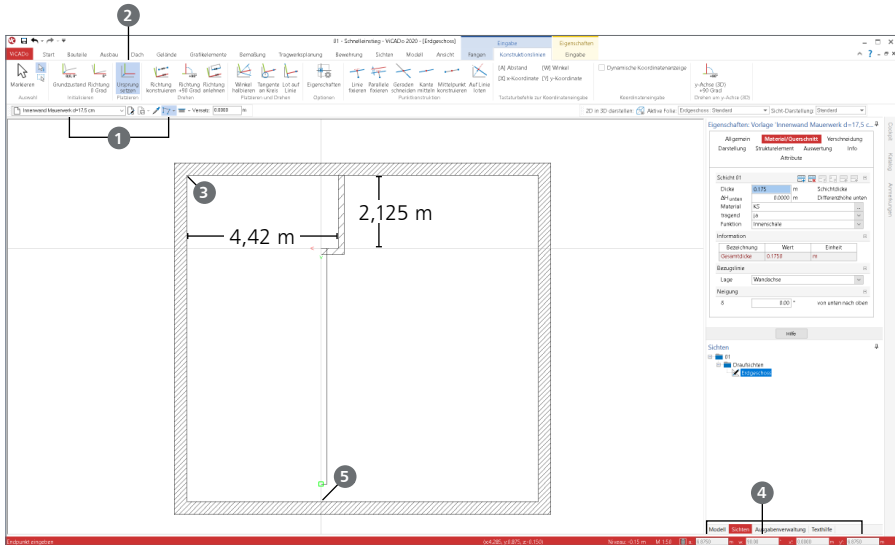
2

01 - Schnelleinstieg - ViCADo 2020 - [Erdgeschoss]

Eingabe | Eigenschaften

ViCADo | Start | Bauteile | Ausbau | Dach | Gelände | Grafikelemente | Bemaßung | Tragwerksplanung | Bewehrung | Sichten | Modell | Ansicht | Fangen | Konstruktionslinien | Eingabe

Markieren | Auswahl | Grundzustand | Richtung 0 Grad | Initialisieren | Ursprung setzen | Platzieren | Richtung konstruieren | Richtung +90 Grad | Richtung annehmen | Drehen | Winkel halbieren | Tangente an Kreis | Lot auf Linie | Platzieren und Drehen | Eigenschaften | Optionen | Linie teilen | Parallele fixieren | Geraden schneiden | Kante mitteln | Mittelpunkt konstruieren | Auf Linie fixieren | Punktkonstruktion

[A] Abstand [W] Winkel [X] x-Koordinate [Y] y-Koordinate | Tastaturbefehle zur Koordinateneingabe | Dynamische Koordinateneingabe | Koordinateneingabe | y-Achse (3D) +90 Grad | Drehen um y-Achse (3D)

Innenwand Mauerwerk d=17.5 cm | Versatz 0.0000 m | 2D in 3D darstellen | Aktive Folie | Erdgeschoss Standard | Sicht-Darstellung Standard

1

3

4,42 m

2,125 m

5

Eigenschaften: Vorlage 'Innenwand Mauerwerk d=17,5 c...

Allgemein | Material/Querschnitt | Verschneidung | Darstellung | Strukturelement | Auswertung | Info | Attribute

Schicht 01

Dicke | 0.175 | Schichtdicke
Δh unten | 0.0000 m | Differenzhöhe unten
Material | KS
tragend | ja
Funktion | Innenschale

Information

| Bezeichnung | Wert | Einheit |
|---|---|---|
| Gesamtdicke | 0.1750 | m |

Bezugslinie

Lage | Wandachse

Neigung

δ | 0.00 ° | von unten nach oben

Info

Sichten

01
Draufsichten
Erdgeschoss

4

Modell | Sichten | Ausgabenverwaltung | Texthilfe

Endpunkt eingeben | dx 4,285, y 6,875, z -0,155 | Niveau -0.15 m | M 1:50

Cockpit | Katalog | Anmerkungen